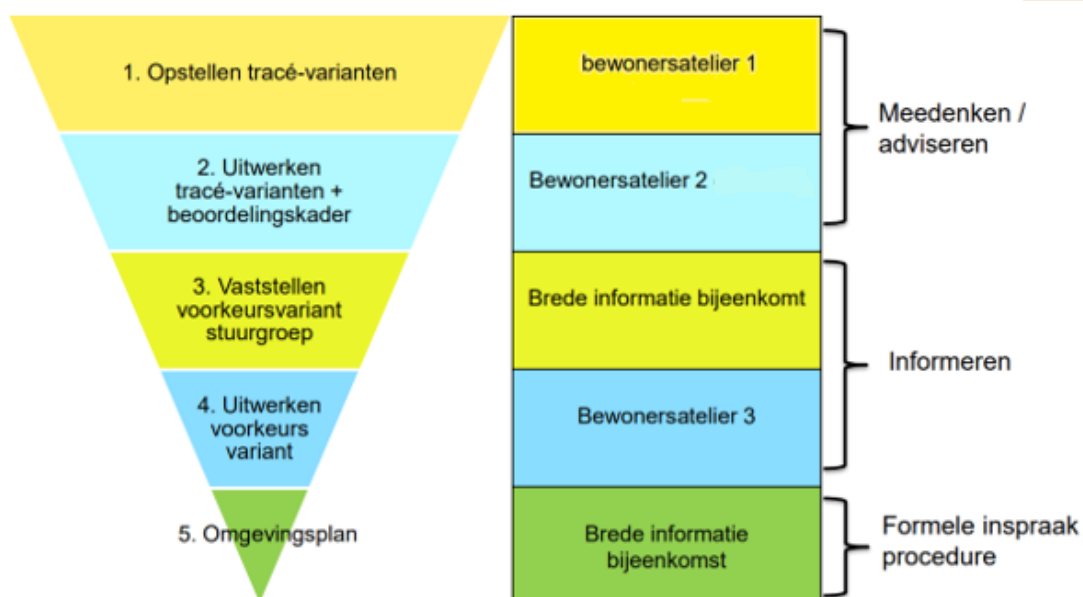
1. Opstellen tracé-varianten

2. Uitwerken tracé-varianten + beoordelingskader

3. Vaststellen voorkeursvariant stuurgroep

4. Uitwerken voorkeurs variant

5. Omgevingsplan

bewonersatelier 1

Bewonersatelier 2

Brede informatie bijeenkomt

Bewonersatelier 3

Brede informatie bijeenkomst

Meedenken / adviseren

Informeren

Formele inspraak procedure